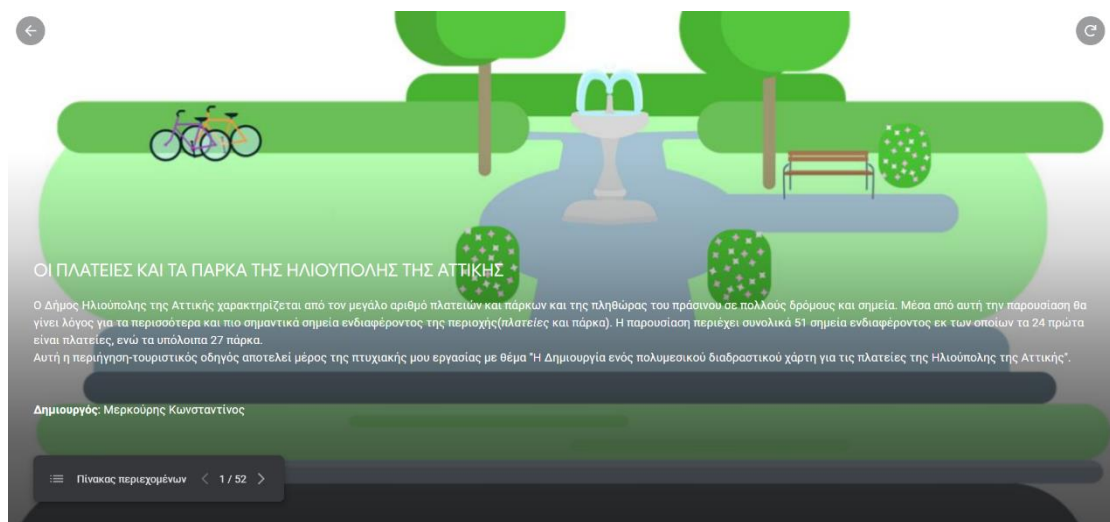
ΟΙ ΠΛΑΤΕΙΕΣ ΚΑΙ ΤΑ ΠΑΡΚΑ ΤΗΣ ΗΛΙΟΥΠΟΛΗΣ ΤΗΣ ΑΤΤΙΚΗΣ

Ο Δήμος Ηλιούπολης της Αττικής χαρακτηρίζεται από τον μεγάλο αριθμό πλατειών και πάρκων και της πληθώρας του πράσινου σε πολλούς δρόμους και σημεία. Μέσα από αυτή την παρουσίαση θα γίνει λόγος για τα περισσότερα και πιο σημαντικά σημεία ενδιαφέροντος της περιοχής(πλατείες και πάρκα). Η παρουσίαση περιέχει συνολικά 51 σημεία ενδιαφέροντος εκ των οποίων τα 24 πρώτα είναι πλατείες, ενώ τα υπόλοιπα 27 πάρκα.
Αυτή η περιήγηση-τουριστικός οδηγός αποτελεί μέρος της πτυχιακής μου εργασίας με θέμα "Η Δημιουργία ενός πολυμεσικού διαδραστικού χάρτη για τις πλατείες της Ηλιούπολης της Αττικής".

Δημιουργός: Μερκούρης Κωνσταντίνος

Πίνακας περιεχομένων 1 / 52